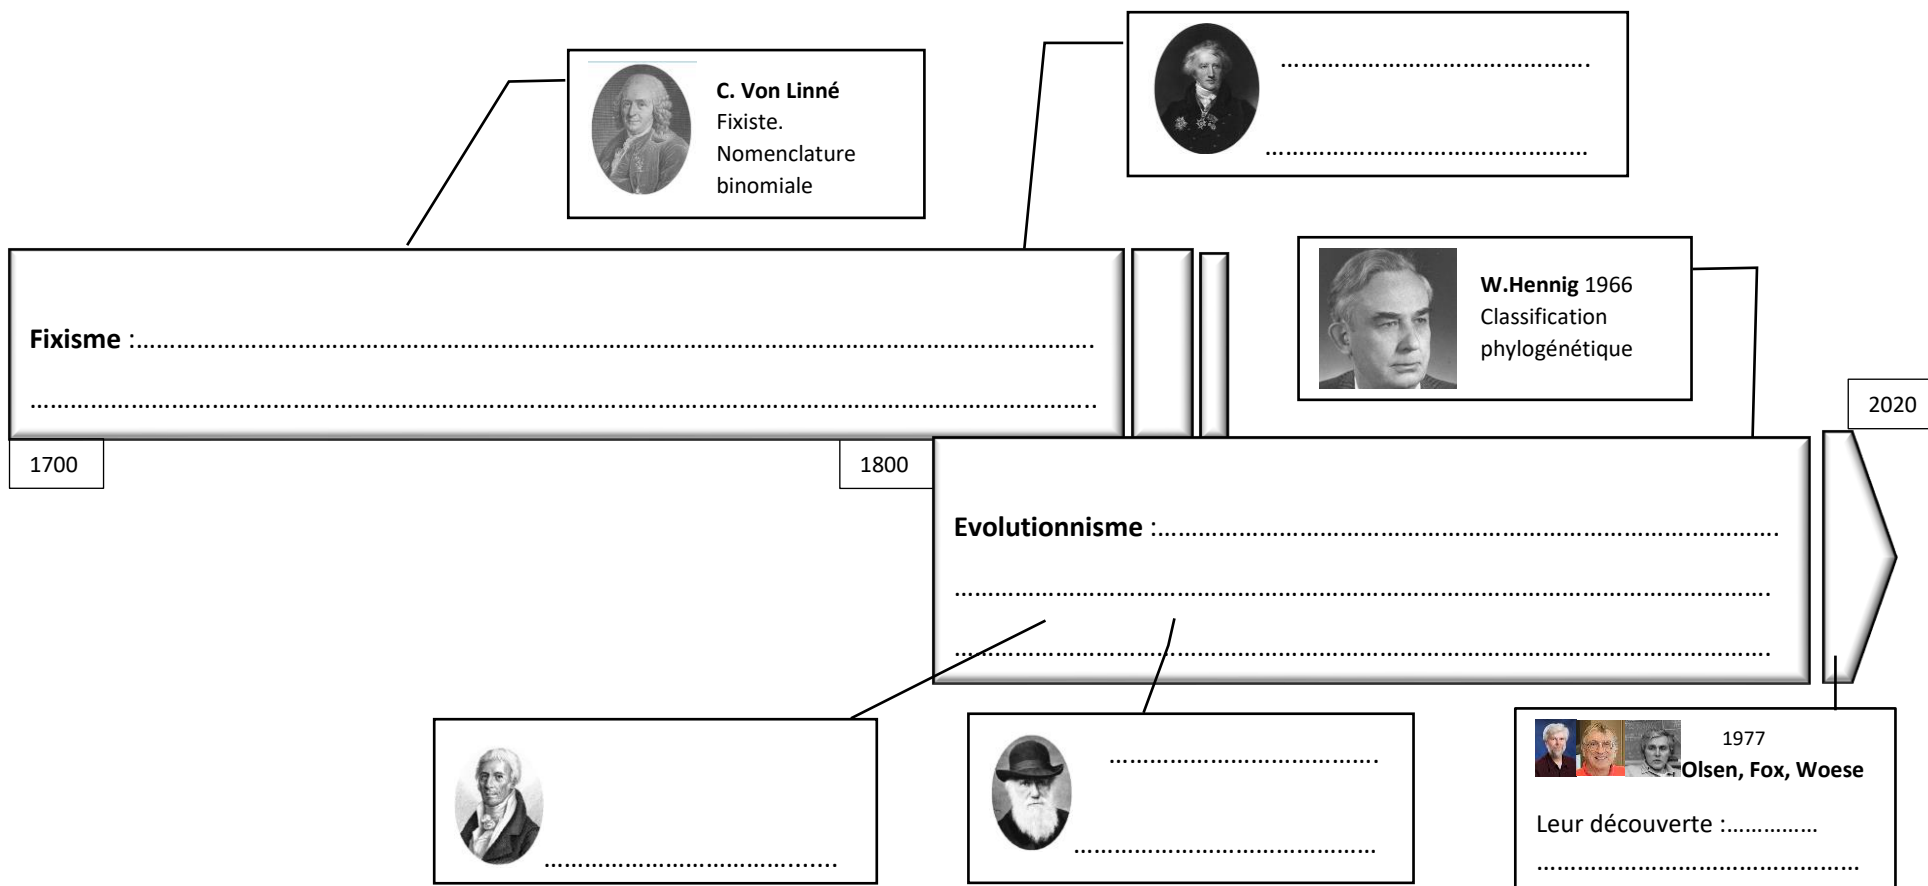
C. Von Linné
Fixiste.
Nomenclature binomiale

……………………………………….

……………………………………….

Fixisme :……………………………………………………………………………………………………

……………………………………………………………………………………………………………

1700

1800

W.Hennig 1966
Classification phylogénétique

2020

Evolutionnisme :……………………………………………………………………………

……………………………………………………………………………………………

……………………………………………………………………………………………

……………………………………

……………………………………

……………………………………

1977
Olsen, Fox, Woese

Leur découverte :……………

……………………………………….